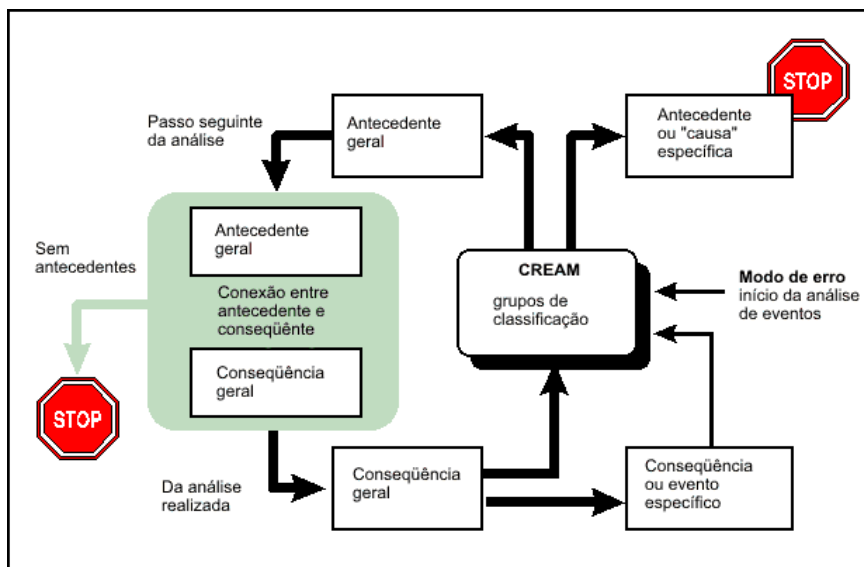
STOP

Passo seguinte da análise

Antecedente geral

Antecedente ou "causa" específica

Sem antecedentes

Antecedente geral

Conexão entre antecedente e conseqüênte

Conseqüência geral

CREAM

grupos de classificação

Modo de erro início da análise de eventos

STOP

Da análise realizada

Conseqüência geral

Conseqüência ou evento específico